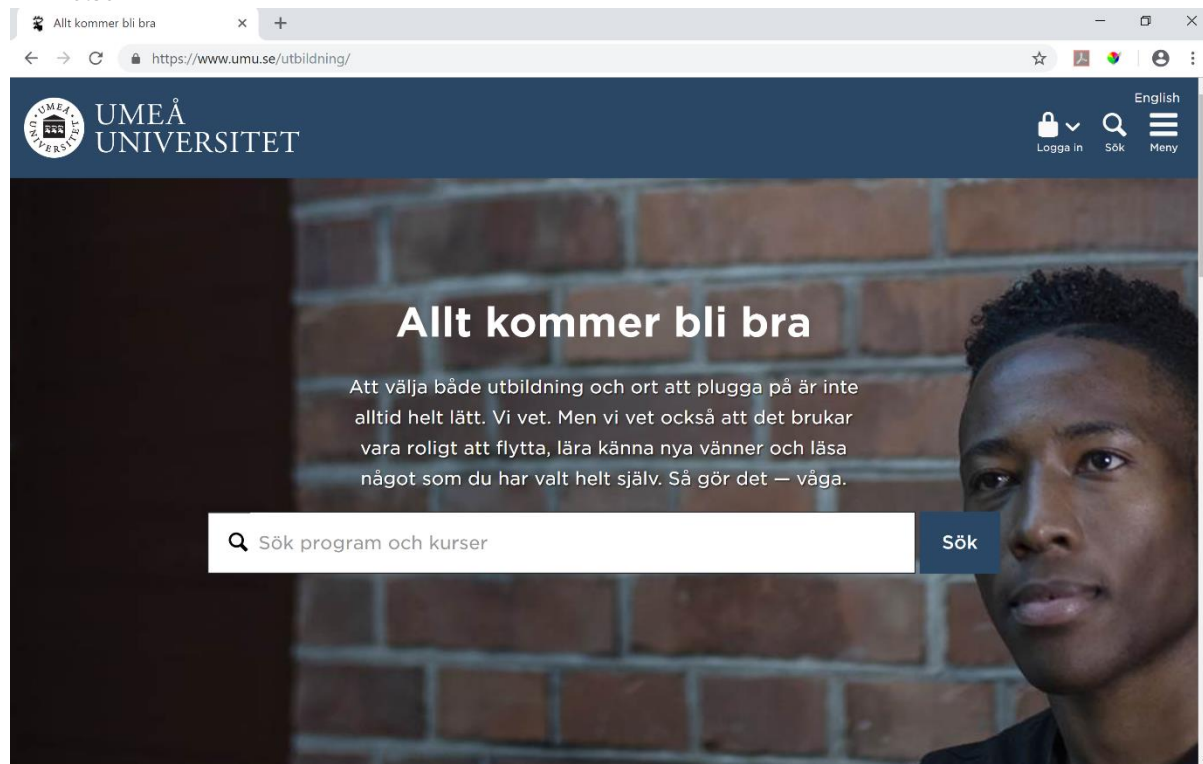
Allt kommer bli bra

https://www.umu.se/utbildning/

UMEÅ UNIVERSITET

English

Logga in Sök Meny

Allt kommer bli bra

Att välja både utbildning och ort att plugga på är inte alltid helt lätt. Vi vet. Men vi vet också att det brukar vara roligt att flytta, lära känna nya vänner och läsa något som du har valt helt själv. Så gör det — våga.

Sök program och kurser

Sök